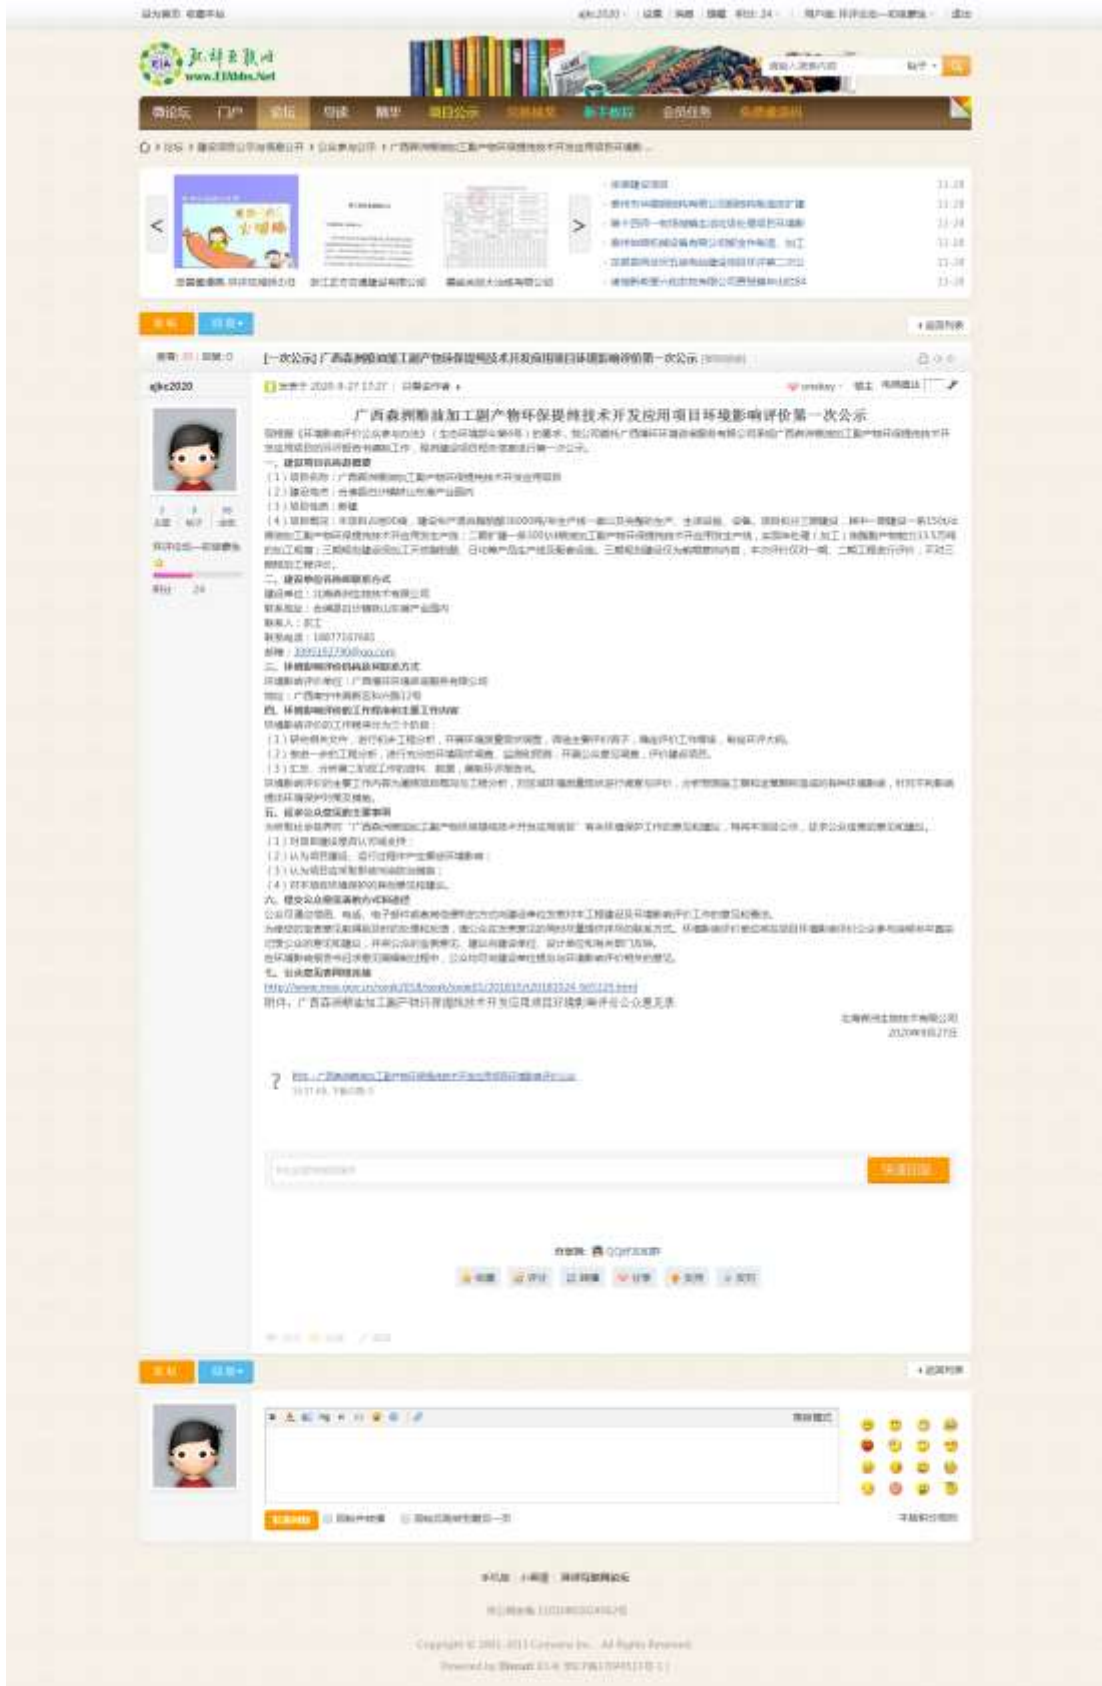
www.EIAbbs.Net

广西森洲勤旅加工副产物环保提纯技术开发应用项目环境影响评价第一次公示

一、建设项目基本概要

二、建设单位名称和联系方式

三、环境影响评价机构名称和联系方式

四、环境影响评价的工作程序和主要工作内容

五、征求公众意见的主要事项

六、公众提出意见的主要方式

七、公众意见表网络链接

附件：广西森洲勤旅加工副产物环保提纯技术开发应用项目环境影响评价公众意见表

2020年9月27日

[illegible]